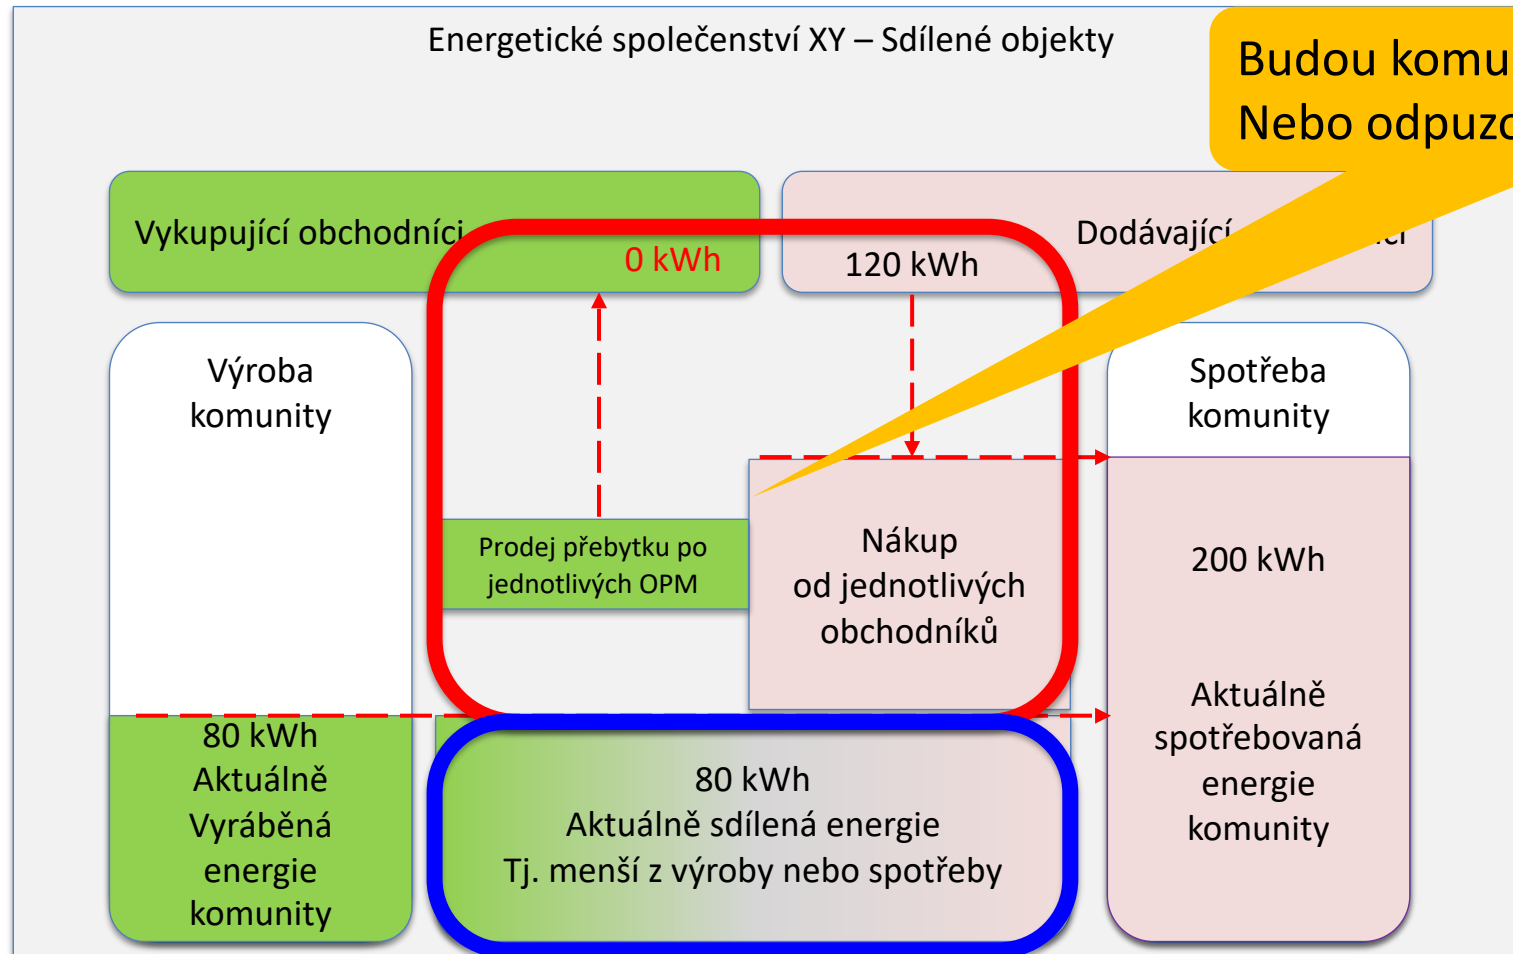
Energetické společenství XY – Sdílené objekty

Budou komu
Nebo odpuzo

Vykupující obchodníci

0 kWh

Dodávající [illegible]

120 kWh

Výroba komunity

Prodej přebytku po jednotlivých OPM

Nákup od jednotlivých obchodníků

Spotřeba komunity

200 kWh

Aktuálně spotřebovaná energie komunity

80 kWh Aktuálně Vyráběná energie komunity

80 kWh
Aktuálně sdílená energie
Tj. menší z výroby nebo spotřeby